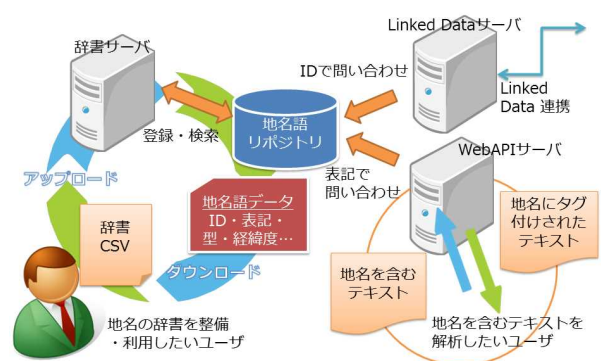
辞書サーバ

Linked Dataサーバ

IDで問い合わせ

Linked Data 連携

登録・検索

地名語リポジトリ

WebAPIサーバ

表記で問い合わせ

アップロード

辞書CSV

地名語データ ID・表記・型・経緯度…

地名にタグ付けされたテキスト

地名を含むテキスト

ダウンロード

地名の辞書を整備・利用したいユーザ

地名を含むテキストを解析したいユーザ